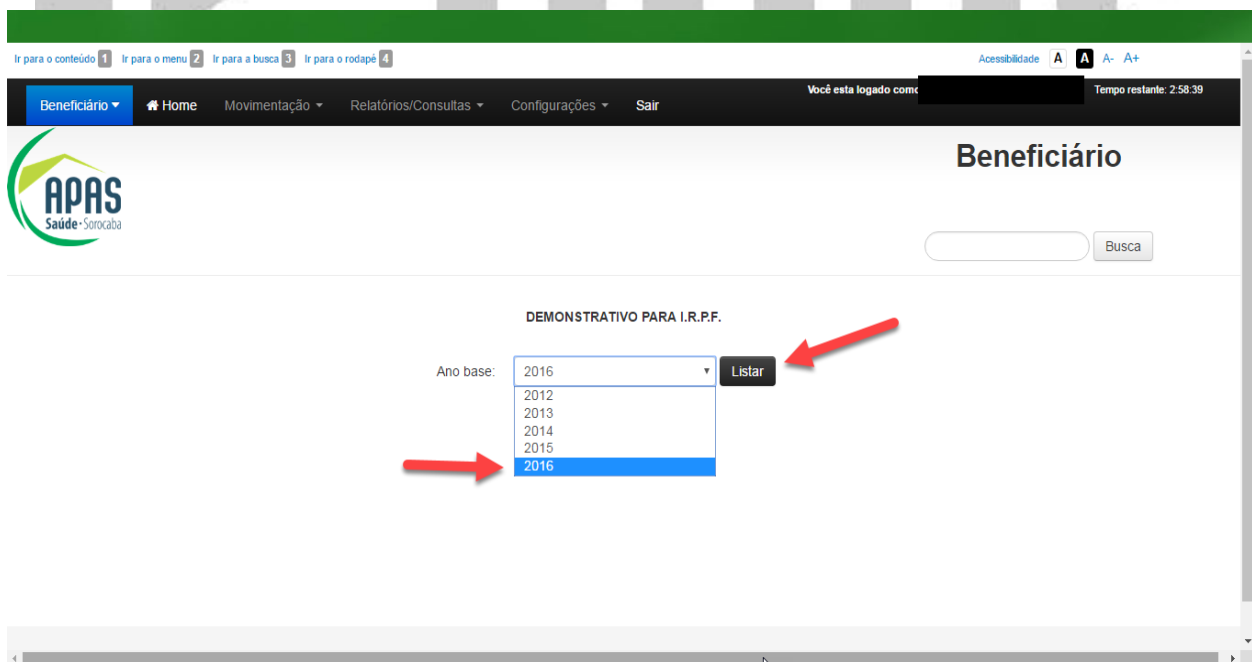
Ir para o conteúdo 1 Ir para o menu 2 Ir para a busca 3 Ir para o rodapé 4

Acessibilidade A A A- A+

Beneficiário Home Movimentação Relatórios/Consultas Configurações Sair

Você esta logado como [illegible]

Tempo restante: 2:58:39

APAS Saúde • Sorocaba

Beneficiário

Busca

DEMONSTRATIVO PARA I.R.P.F.

Ano base: 2016 Listar

2012
2013
2014
2015
2016